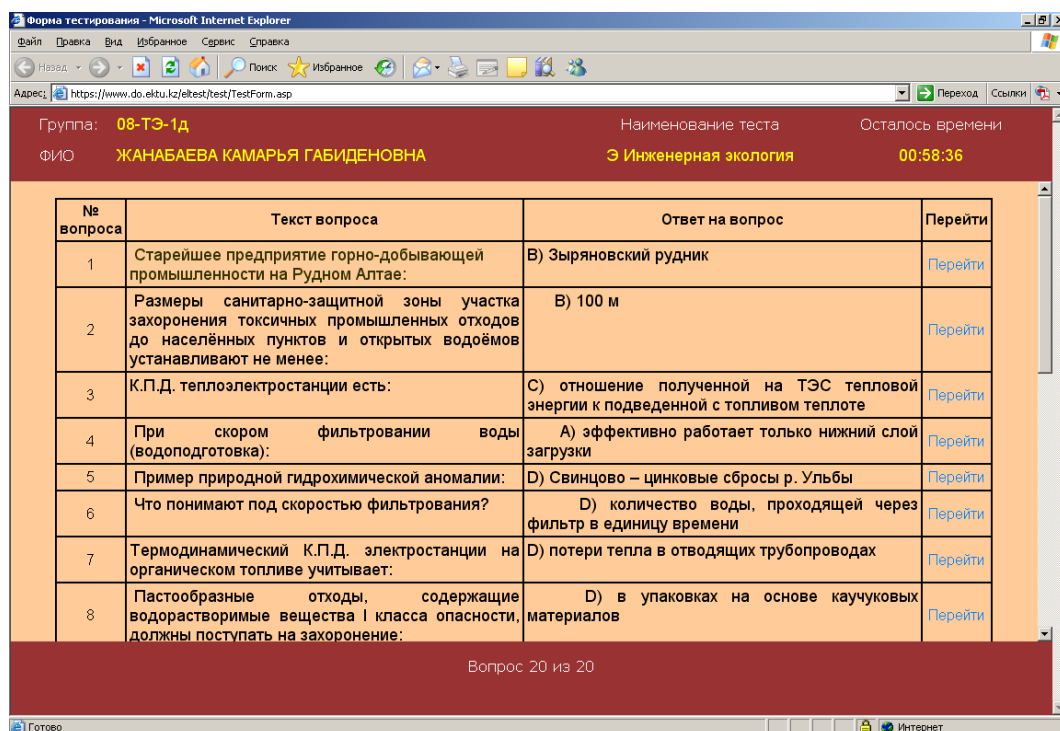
Форма тестирования - Microsoft Internet Explorer

Файл Правка Вид Избранное Сервис Справка

Назад Поиск Избранное

Адрес: https://www.do.ektu.kz/eltest/test/TestForm.asp Переход Ссылки

Группа: 08-ТЭ-1д Наименование теста Осталось времени

ФИО ЖАНАБАЕВА КАМАРЬЯ ГАБИДЕНОВНА Э Инженерная экология 00:58:36

| № вопроса | Текст вопроса | Ответ на вопрос | Перейти |
|---|---|---|---|
| 1 | Старейшее предприятие горно-добывающей промышленности на Рудном Алтае: | B) Зыряновский рудник | Перейти |
| 2 | Размеры санитарно-защитной зоны участка захоронения токсичных промышленных отходов до населённых пунктов и открытых водоёмов устанавливают не менее: | B) 100 м | Перейти |
| 3 | К.П.Д. теплоэлектростанции есть: | C) отношение полученной на ТЭС тепловой энергии к подведенной с топливом теплоте | Перейти |
| 4 | При скором фильтровании воды (водоподготовка): | A) эффективно работает только нижний слой загрузки | Перейти |
| 5 | Пример природной гидрохимической аномалии: | D) Свинцово – цинковые сбросы р. Ульбы | Перейти |
| 6 | Что понимают под скоростью фильтрования? | D) количество воды, проходящей через фильтр в единицу времени | Перейти |
| 7 | Термодинамический К.П.Д. электростанции на органическом топливе учитывает: | D) потери тепла в отводящих трубопроводах | Перейти |
| 8 | Пастообразные отходы, содержащие водорастворимые вещества I класса опасности, должны поступать на захоронение: | D) в упаковках на основе каучуковых материалов | Перейти |

Вопрос 20 из 20

Готово Интернет